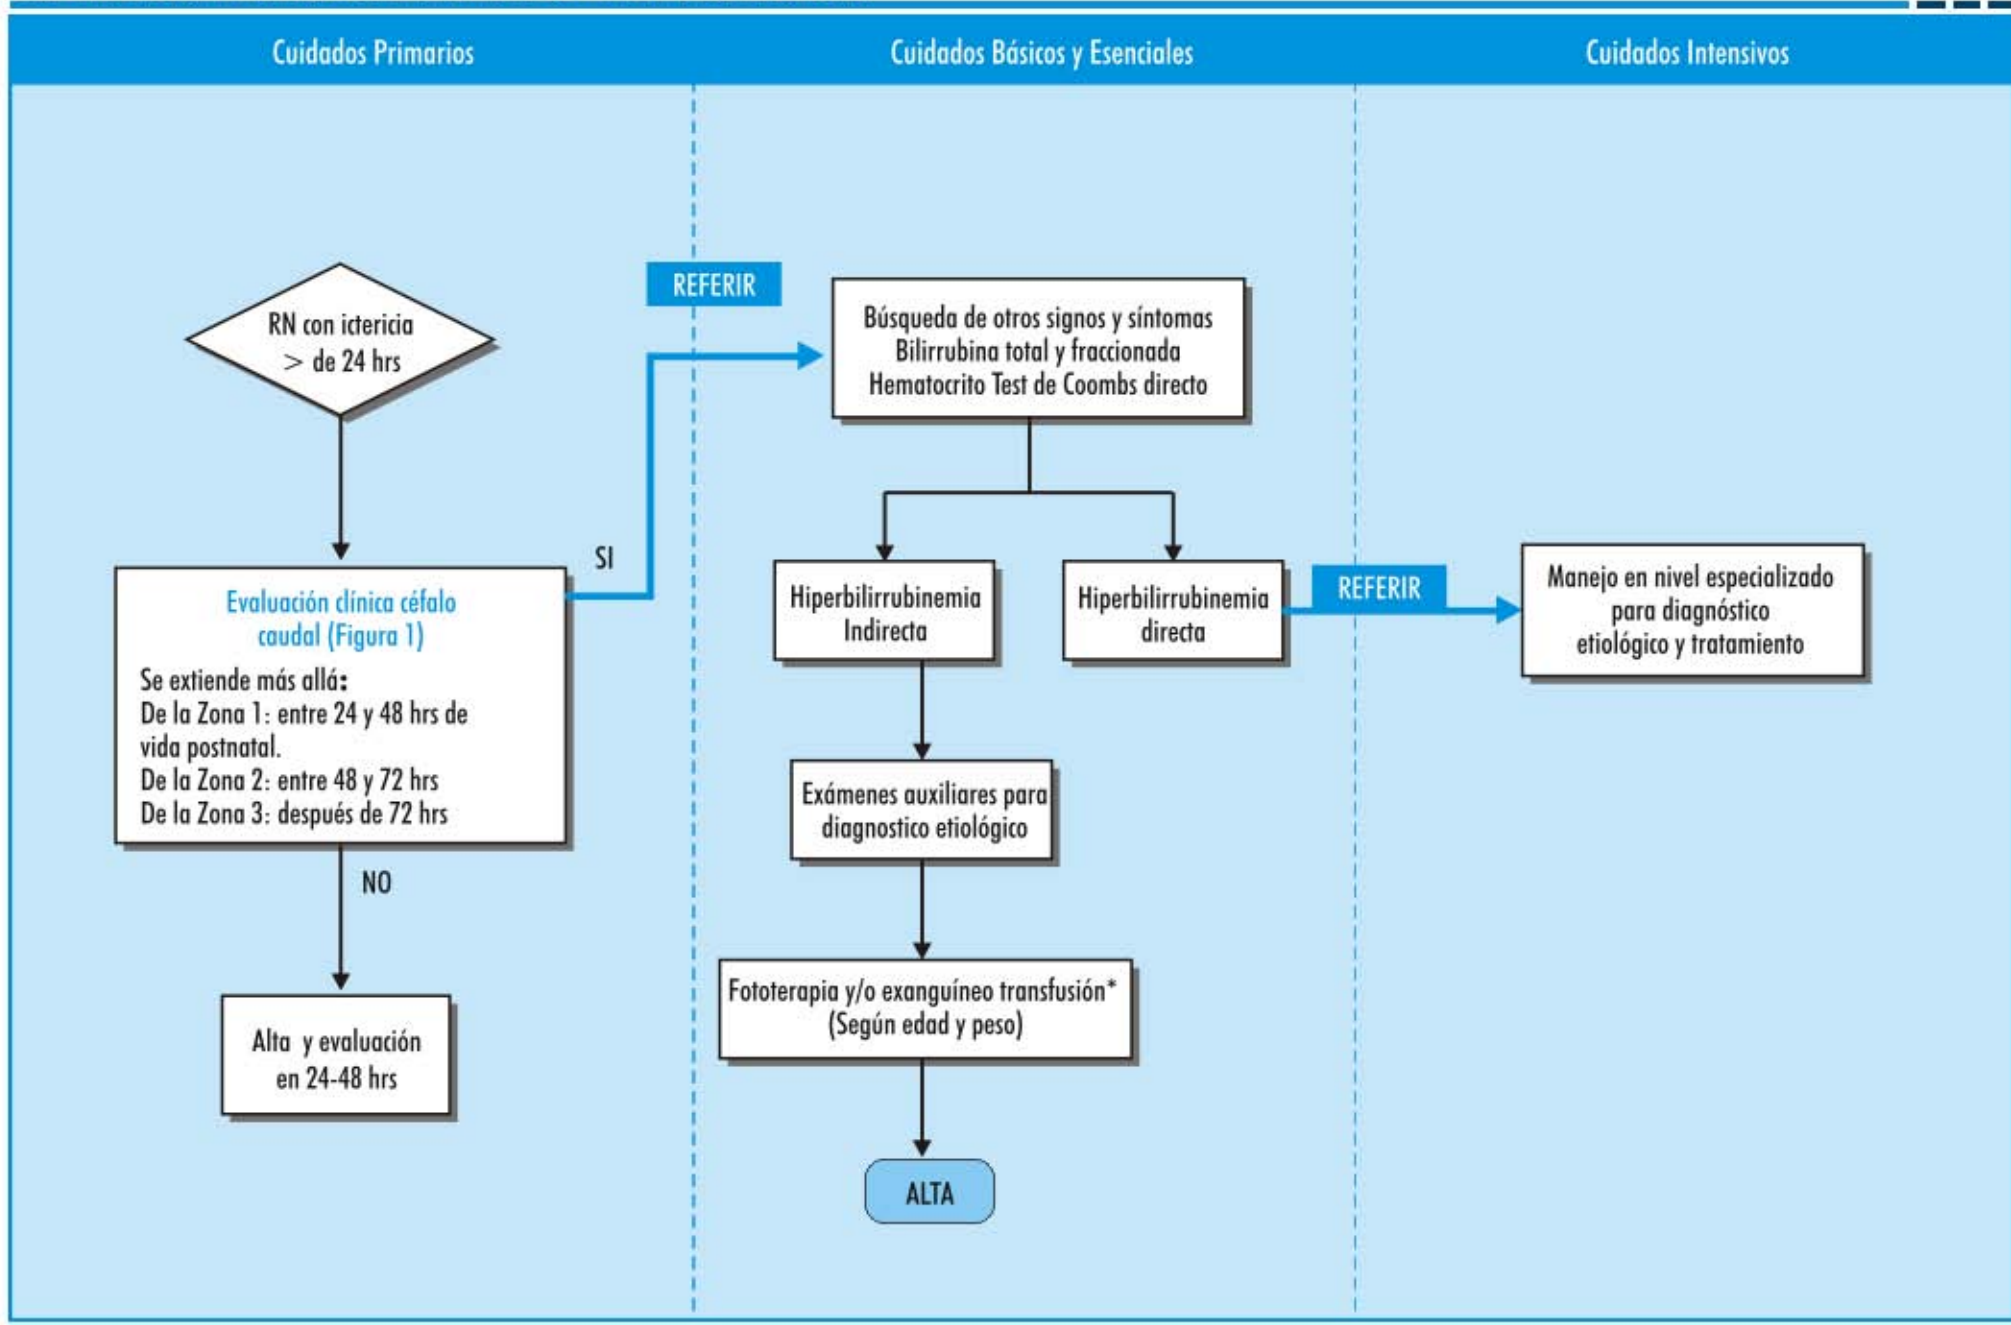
Cuidados Primarios

Cuidados Básicos y Esenciales

Cuidados Intensivos

RN con ictericia > de 24 hrs

Evaluación clínica céfalo caudal (Figura 1)

Se extiende más allá:
De la Zona 1: entre 24 y 48 hrs de vida postnatal.
De la Zona 2: entre 48 y 72 hrs
De la Zona 3: después de 72 hrs

NO

Alta y evaluación en 24-48 hrs

SI

REFERIR

Búsqueda de otros signos y síntomas
Bilirrubina total y fraccionada
Hematocrito Test de Coombs directo

Hiperbilirrubinemia Indirecta

Hiperbilirrubinemia directa

Exámenes auxiliares para diagnostico etiológico

Fototerapia y/o exanguíneo transfusión* (Según edad y peso)

ALTA

REFERIR

Manejo en nivel especializado para diagnóstico etiológico y tratamiento